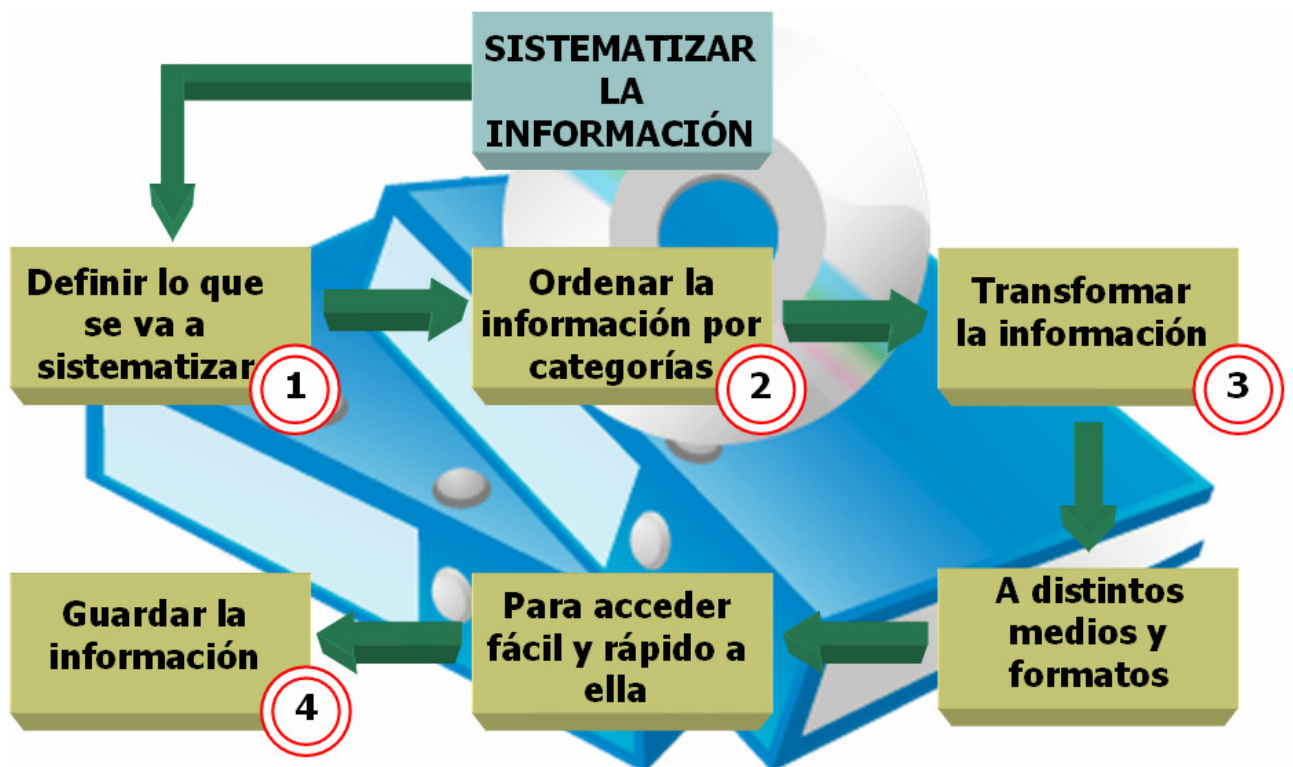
SISTEMATIZAR LA INFORMACIÓN

Definir lo que se va a sistematizar
1

Ordenar la información por categorías
2

Transformar la información
3

A distintos medios y formatos

Para acceder fácil y rápido a ella

Guardar la información
4